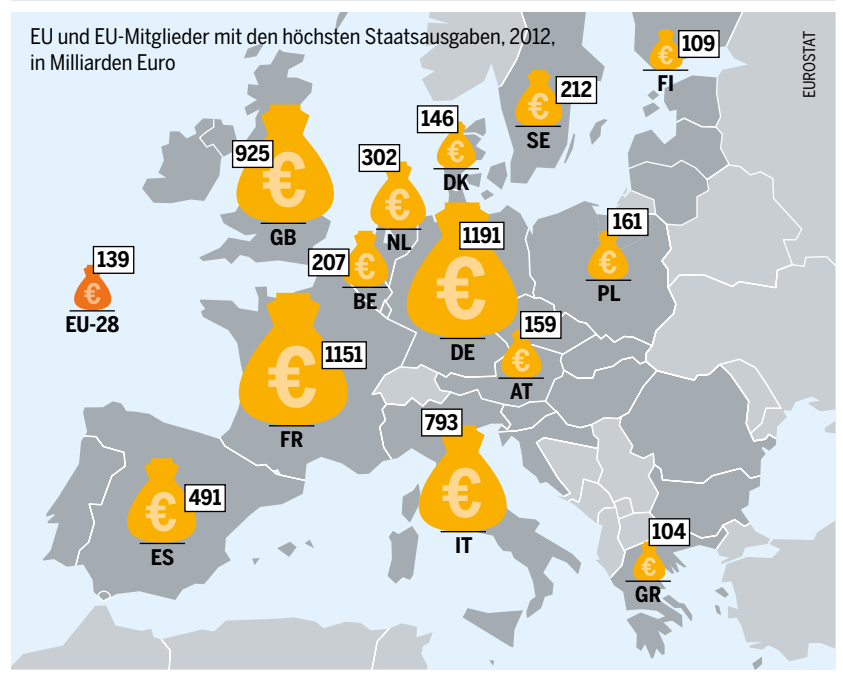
EU und EU-Mitglieder mit den höchsten Staatsausgaben, 2012, in Milliarden Euro

EUROSTAT

109
FI

212
SE

146
DK

302
NL

925
GB

1191
DE

161
PL

139
EU-28

207
BE

159
AT

1151
FR

793
IT

491
ES

104
GR